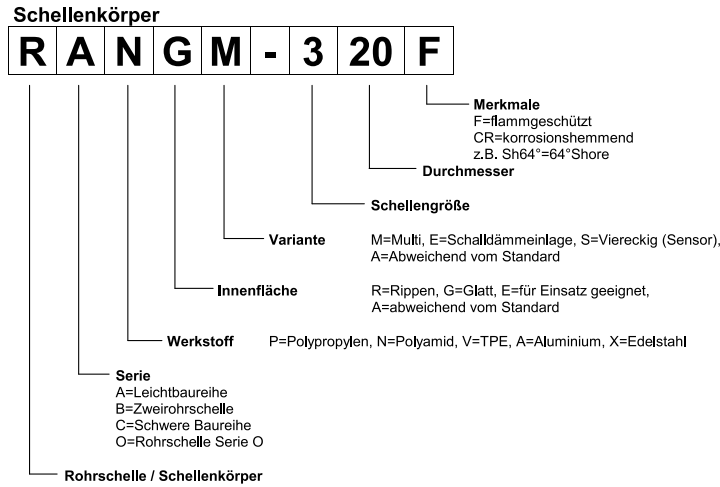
Schellenkörper

| R | A | N | G | M | - | 3 | 20 | F |
|---|---|---|---|---|---|---|---|---|

Merkmale
F=flammgeschützt
CR=korrosionshemmend
z.B. Sh64°=64°Shore

Durchmesser

Schellengröße

Variante M=Multi, E=Schalldämmeinlage, S=Viereckig (Sensor), A=Abweichend vom Standard

Innenfläche R=Rippen, G=Glatt, E=für Einsatz geeignet, A=abweichend vom Standard

Werkstoff P=Polypropylen, N=Polyamid, V=TPE, A=Aluminium, X=Edelstahl

Serie
A=Leichtbaureihe
B=Zweirohrschelle
C=Schwere Baureihe
O=Rohrschelle Serie O

Rohrschelle / Schellenkörper